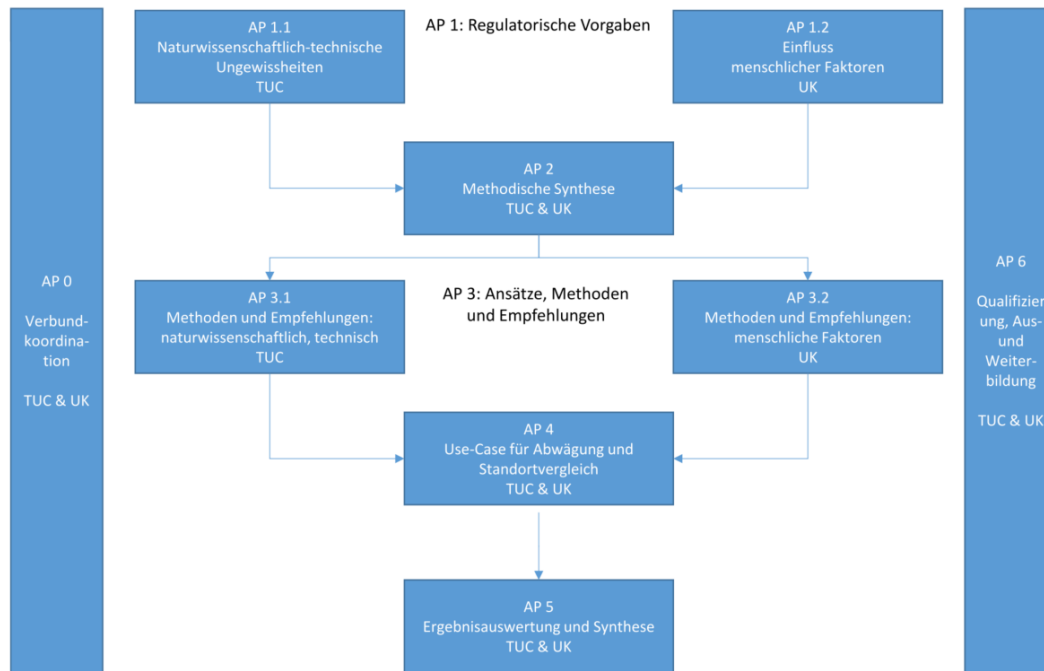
AP 0

Verbundkoordination

TUC & UK

AP 1: Regulatorische Vorgaben

AP 1.1
Naturwissenschaftlich-technische Ungewissheiten
TUC

AP 1.2
Einfluss menschlicher Faktoren
UK

AP 2
Methodische Synthese
TUC & UK

AP 3: Ansätze, Methoden und Empfehlungen

AP 3.1
Methoden und Empfehlungen: naturwissenschaftlich, technisch
TUC

AP 3.2
Methoden und Empfehlungen: menschliche Faktoren
UK

AP 4
Use-Case für Abwägung und Standortvergleich
TUC & UK

AP 5
Ergebnisauswertung und Synthese
TUC & UK

AP 6

Qualifizier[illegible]ung, Aus- und Weiterbildung

TUC & UK